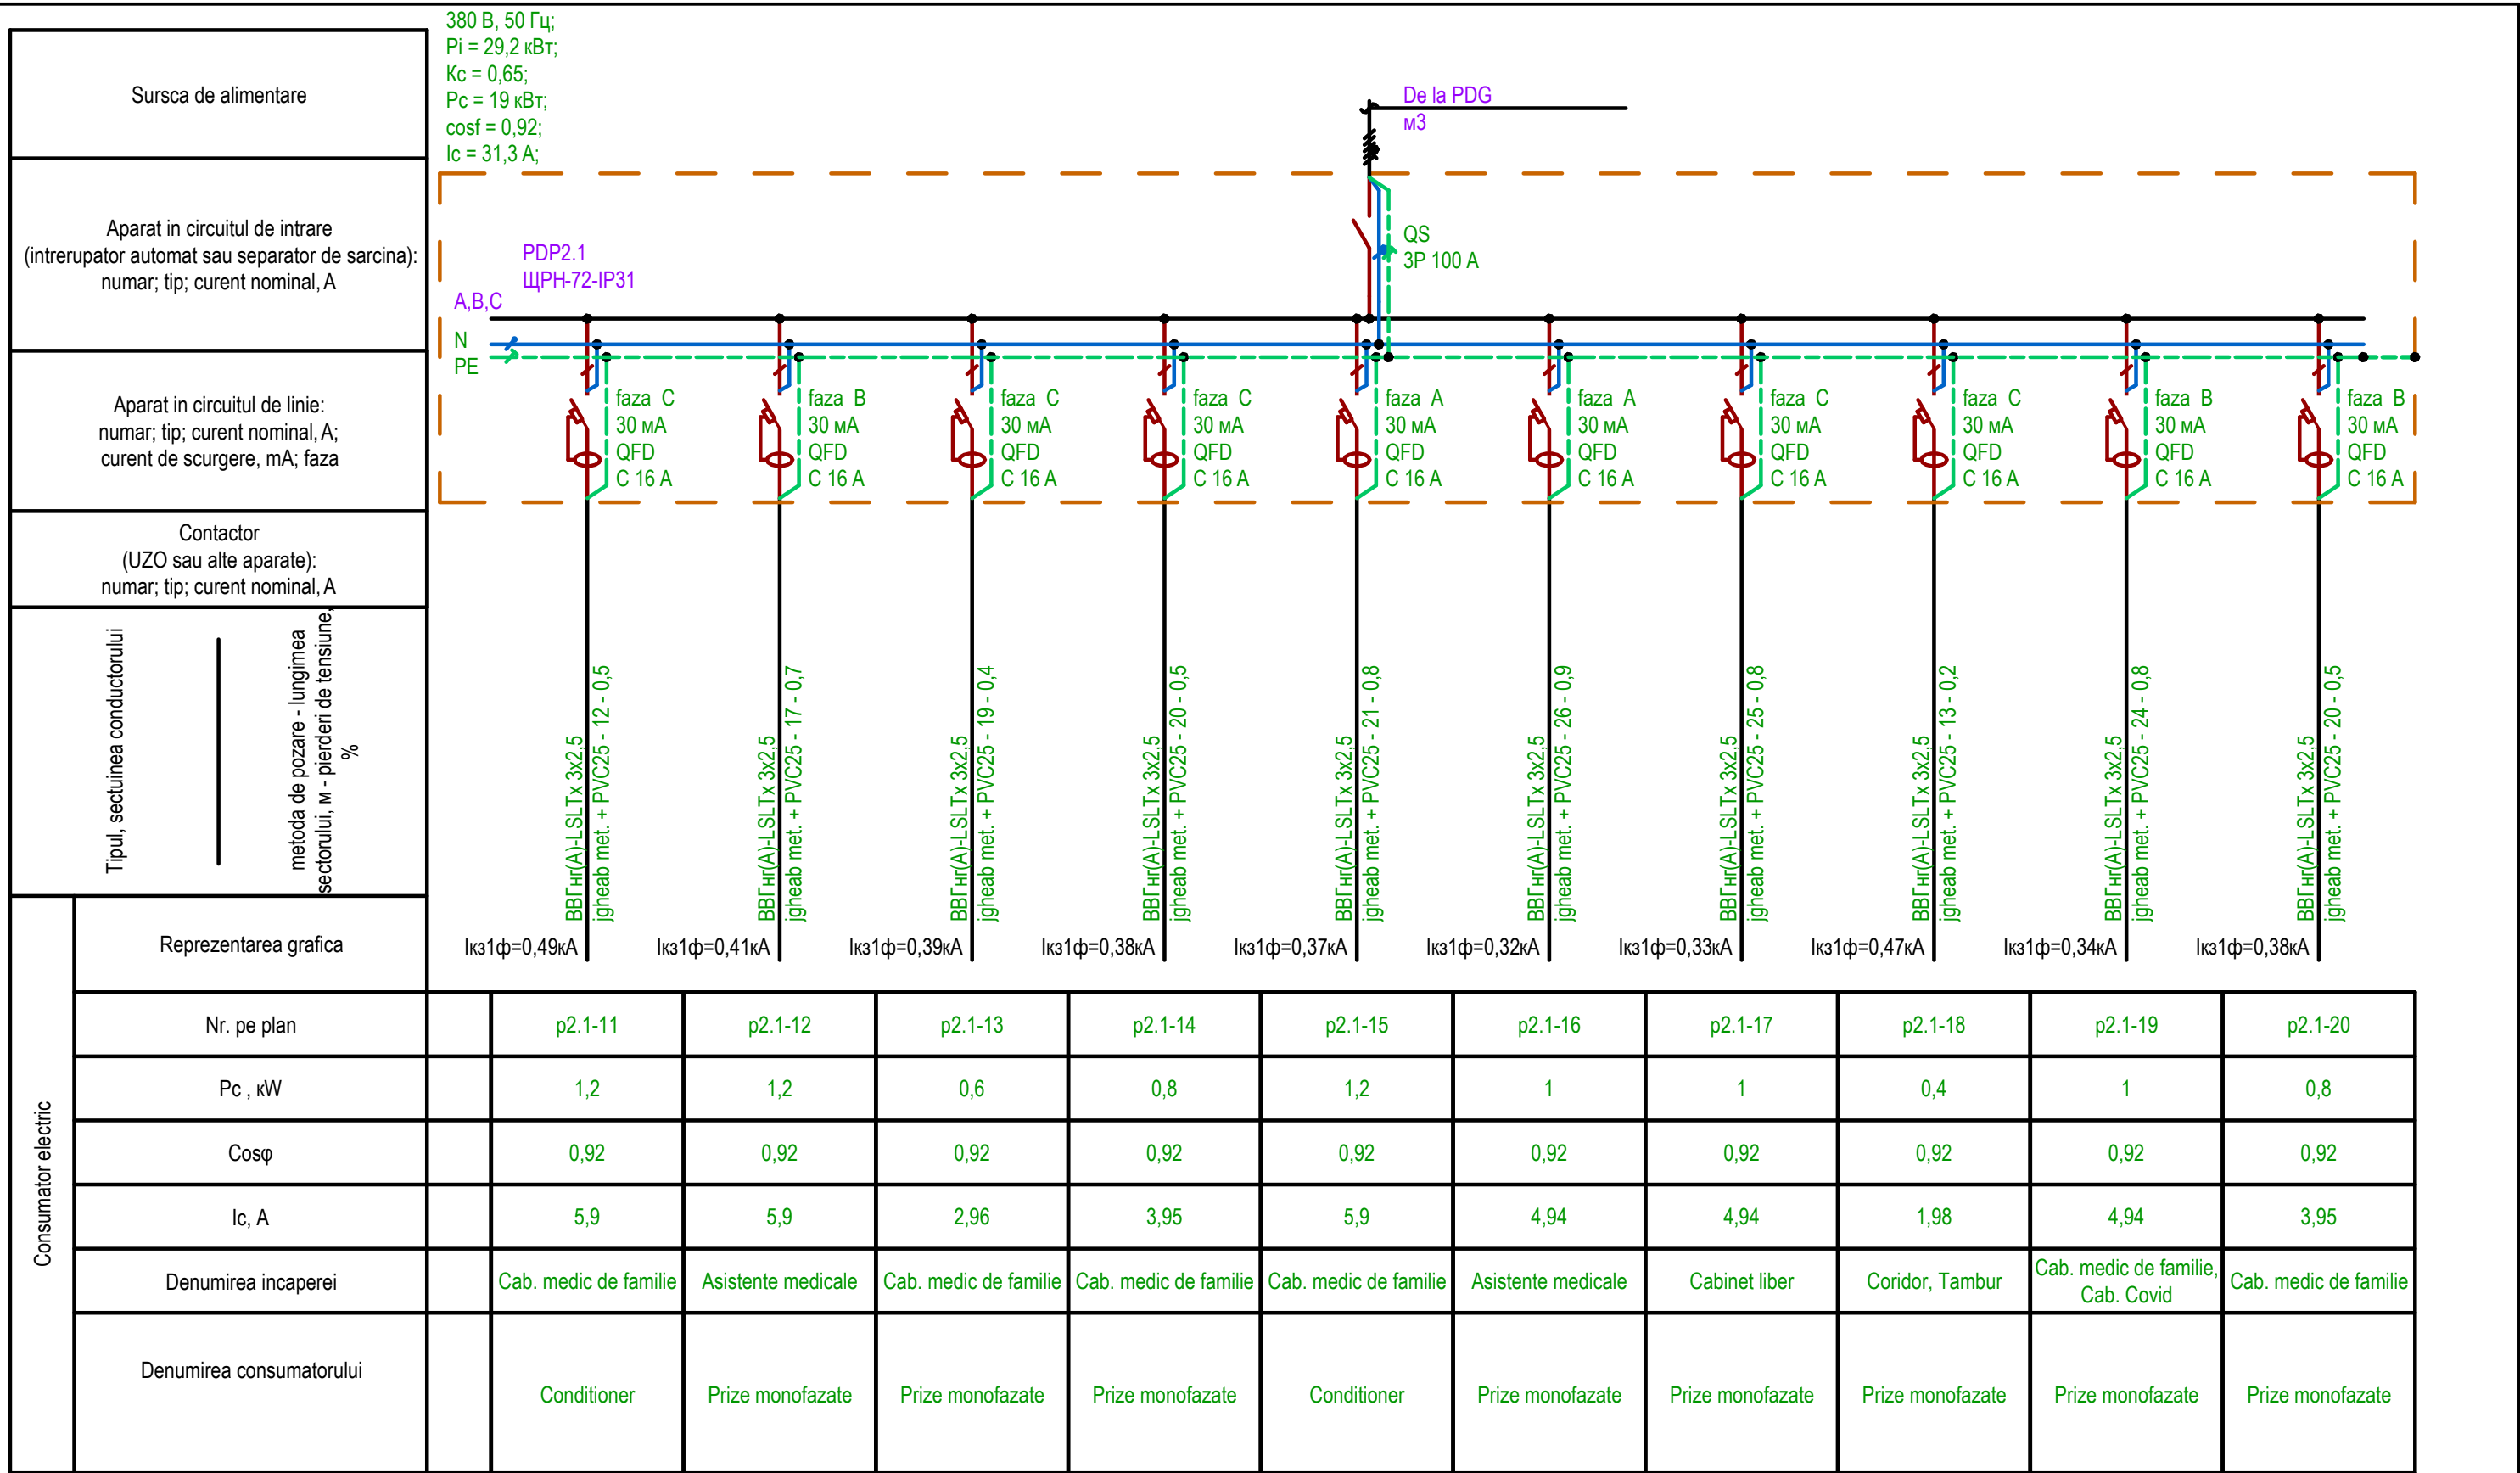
Sursca de alimentare

Aparat in circuitul de intrare (intrerupator automat sau separator de sarcina): numar; tip; curent nominal, A

Aparat in circuitul de linie: numar; tip; curent nominal, A; curent de scurgere, mA; faza

Contactor (UZO sau alte aparate): numar; tip; curent nominal, A

Tipul, sectiunea conductorului

metoda de pozare - lungimea sectorului, м - pierderi de tensiune, %

Reprezentarea grafica

380 В, 50 Гц;
Pi = 29,2 кВт;
Кс = 0,65;
Pc = 19 кВт;
cosf = 0,92;
Ic = 31,3 A;

De la PDG
м3

QS
3P 100 A

PDP2.1
ЩРН-72-IP31

A,B,C
N
PE

faza C 30 мА QFD C 16 A
faza B 30 мА QFD C 16 A
faza C 30 мА QFD C 16 A
faza C 30 мА QFD C 16 A
faza A 30 мА QFD C 16 A
faza A 30 мА QFD C 16 A
faza C 30 мА QFD C 16 A
faza C 30 мА QFD C 16 A
faza B 30 мА QFD C 16 A
faza B 30 мА QFD C 16 A

ВВГнг(A)-LSLTx 3x2,5 jgheab met. + PVC25 - 12 - 0,5
ВВГнг(A)-LSLTx 3x2,5 jgheab met. + PVC25 - 17 - 0,7
ВВГнг(A)-LSLTx 3x2,5 jgheab met. + PVC25 - 19 - 0,4
ВВГнг(A)-LSLTx 3x2,5 jgheab met. + PVC25 - 20 - 0,5
ВВГнг(A)-LSLTx 3x2,5 jgheab met. + PVC25 - 21 - 0,8
ВВГнг(A)-LSLTx 3x2,5 jgheab met. + PVC25 - 26 - 0,9
ВВГнг(A)-LSLTx 3x2,5 jgheab met. + PVC25 - 25 - 0,8
ВВГнг(A)-LSLTx 3x2,5 jgheab met. + PVC25 - 13 - 0,2
ВВГнг(A)-LSLTx 3x2,5 jgheab met. + PVC25 - 24 - 0,8
ВВГнг(A)-LSLTx 3x2,5 jgheab met. + PVC25 - 20 - 0,5

Iкз1ф=0,49кА Iкз1ф=0,41кА Iкз1ф=0,39кА Iкз1ф=0,38кА Iкз1ф=0,37кА Iкз1ф=0,32кА Iкз1ф=0,33кА Iкз1ф=0,47кА Iкз1ф=0,34кА Iкз1ф=0,38кА

Consumator electric

| Nr. pe plan | | p2.1-11 | p2.1-12 | p2.1-13 | p2.1-14 | p2.1-15 | p2.1-16 | p2.1-17 | p2.1-18 | p2.1-19 | p2.1-20 |
|---|---|---|---|---|---|---|---|---|---|---|---|
| Pc , кW | | 1,2 | 1,2 | 0,6 | 0,8 | 1,2 | 1 | 1 | 0,4 | 1 | 0,8 |
| Cosφ | | 0,92 | 0,92 | 0,92 | 0,92 | 0,92 | 0,92 | 0,92 | 0,92 | 0,92 | 0,92 |
| Ic, A | | 5,9 | 5,9 | 2,96 | 3,95 | 5,9 | 4,94 | 4,94 | 1,98 | 4,94 | 3,95 |
| Denumirea incaperei | | Cab. medic de familie | Asistente medicale | Cab. medic de familie | Cab. medic de familie | Cab. medic de familie | Asistente medicale | Cabinet liber | Coridor, Tambur | Cab. medic de familie, Cab. Covid | Cab. medic de familie |
| Denumirea consumatorului | | Conditioner | Prize monofazate | Prize monofazate | Prize monofazate | Conditioner | Prize monofazate | Prize monofazate | Prize monofazate | Prize monofazate | Prize monofazate |